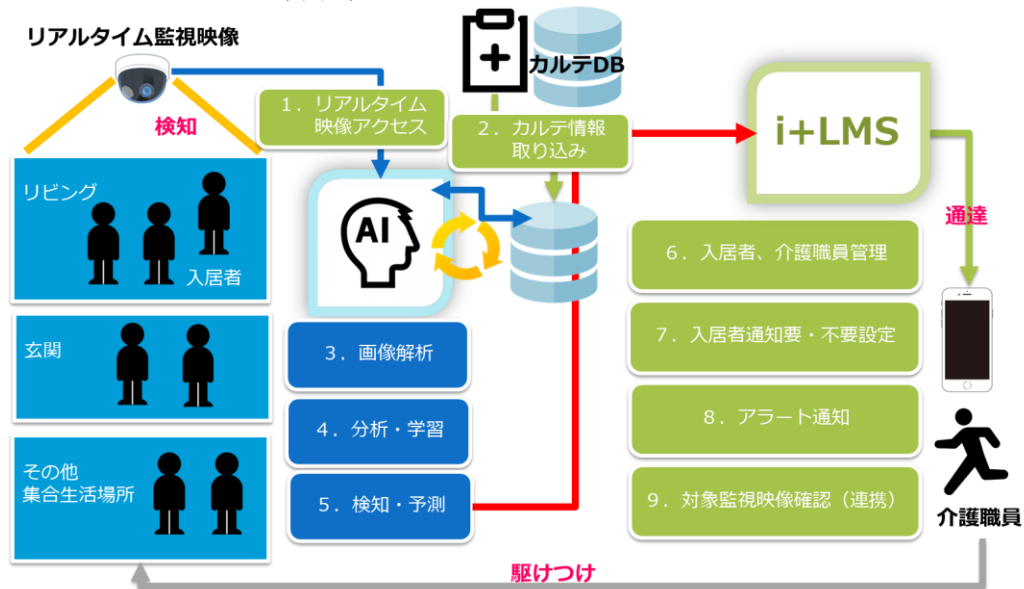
リアルタイム監視映像

検知

リビング

入居者

玄関

その他
集合生活場所

1．リアルタイム映像アクセス

カルテDB

2．カルテ情報取り込み

AI

3．画像解析

4．分析・学習

5．検知・予測

i+LMS

通達

6．入居者、介護職員管理

7．入居者通知要・不要設定

8．アラート通知

9．対象監視映像確認（連携）

介護職員

駆けつけ